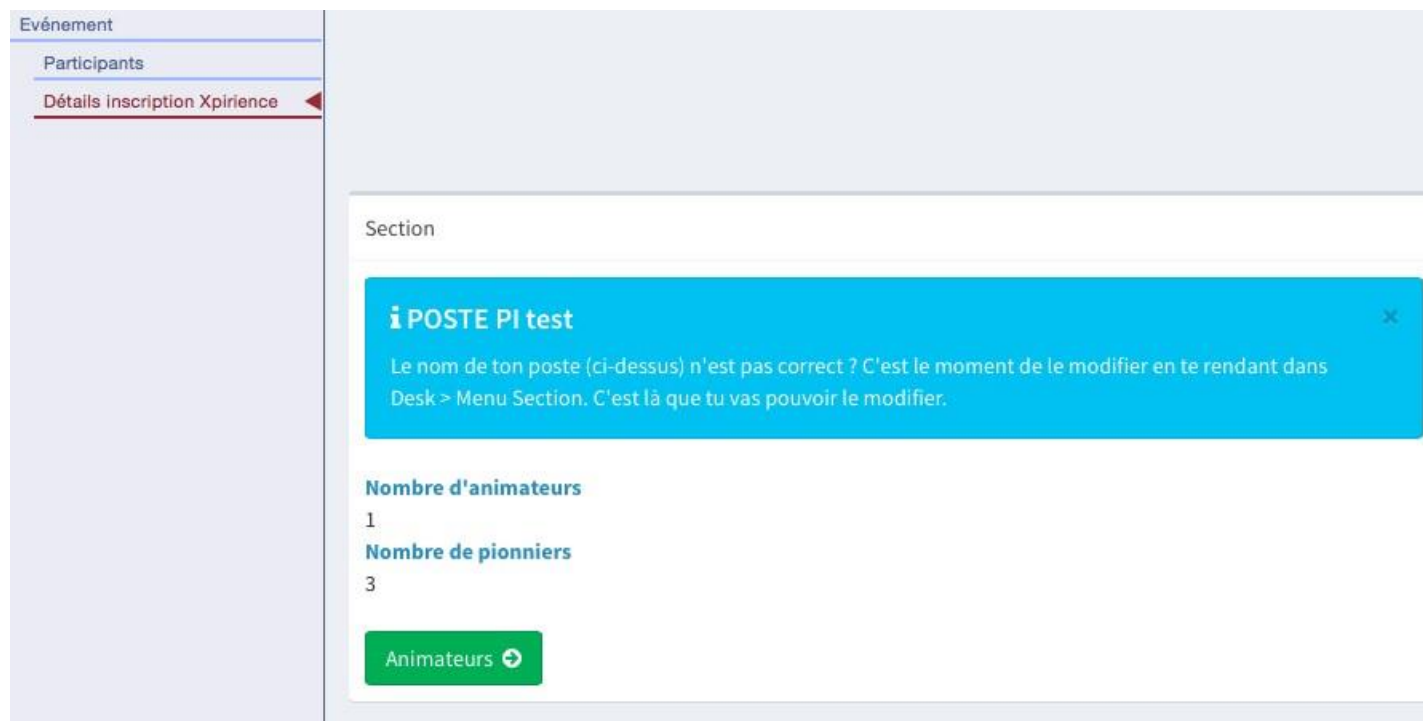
Evénement

Participants

Détails inscription Xpirience

Section

POSTE PI test

×

Le nom de ton poste (ci-dessus) n'est pas correct ? C'est le moment de le modifier en te rendant dans Desk > Menu Section. C'est là que tu vas pouvoir le modifier.

Nombre d'animateurs

1

Nombre de pionniers

3

Animateurs